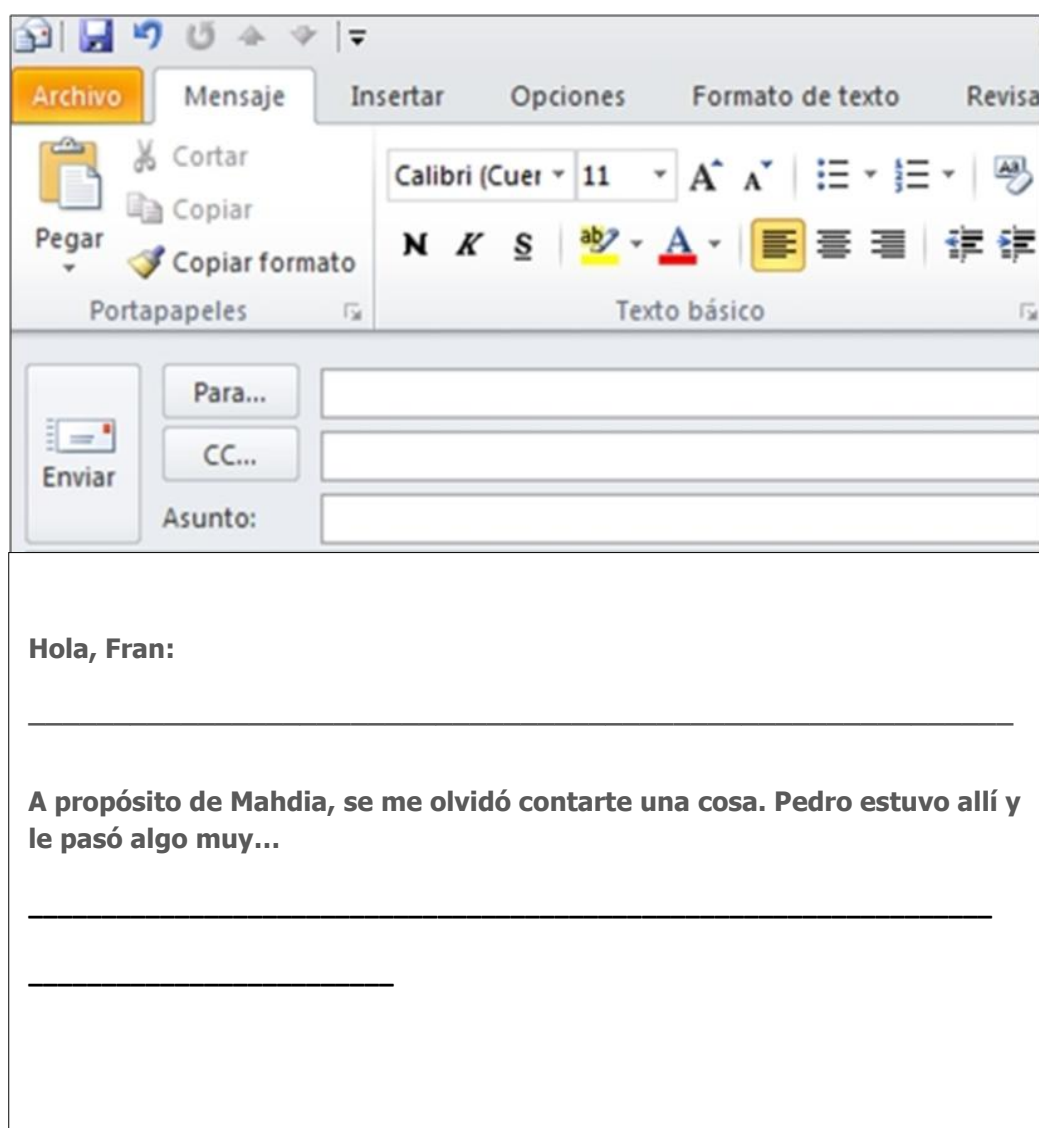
Archivo Mensaje Insertar Opciones Formato de texto Revisa

Cortar
Copiar
Pegar
Copiar formato
Portapapeles

Calibri (Cuer 11
N K S
Texto básico

Para...
CC...
Enviar
Asunto:

Hola, Fran:

________________________________________________

A propósito de Mahdia, se me olvidó contarte una cosa. Pedro estuvo allí y le pasó algo muy…

________________________________________________

____________________